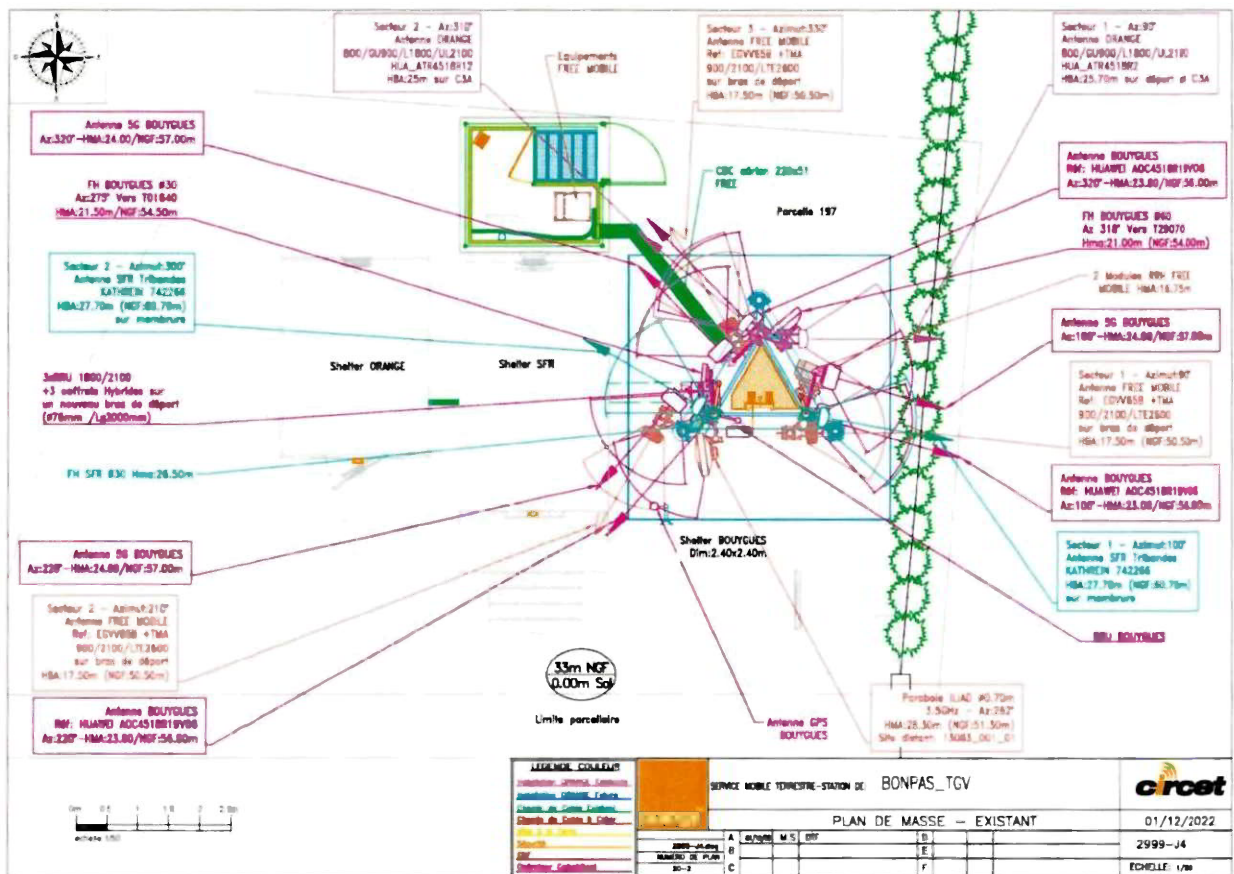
Secteur 2 - Az:310°
Antenne ORANGE
800/GU900/L1800/UL2100
HUA_ATR4518R12
HBA:25m sur C3A

Equipements
FREE MOBILE

Secteur 3 - Azimut:330°
Antenne FREE MOBILE
Réf. EDVV858 +TMA
900/2100/LTE2600
sur bras de déport
HBA:17.50m (NGF:50.50m)

Secteur 1 - Az:90°
Antenne ORANGE
800/GU900/L1800/UL2100
HUA_ATR4518R2
HBA:25.70m sur déport d C3A

Antenne 5G BOUYGUES
Az:320°-HMA:24.00/NGF:57.00m

FH BOUYGUES #30
Az:275° Vers T01840
HMA:21.50m/NGF:54.50m

CBC abriter 220x51
FREE

Parcelle 197

Antenne BOUYGUES
Réf: HUAWEI AOC4518R19V06
Az:320°-HMA:23.80/NGF:56.80m

FH BOUYGUES Ø60
Az 318° Vers T29070
Hma:21.00m (NGF:54.00m)

Secteur 2 - Azimut:300°
Antenne SFR Tribandes
KATHREIN 742266
HBA:27.70m (NGF:60.70m)
sur membrure

2 Modules RRH FREE
MOBILE HMA:16.75m

Antenne 5G BOUYGUES
Az:100°-HMA:24.00/NGF:57.00m

Shelter ORANGE

Shelter SFR

3xRRU 1800/2100
+3 coffrets Hybrides sur
un nouveau bras de déport
(Ø76mm /Lg2000mm)

Secteur 1 - Azimut:90°
Antenne FREE MOBILE
Réf. EDVV858 +TMA
900/2100/LTE2600
sur bras de déport
HBA:17.50m (NGF:50.50m)

FH SFR Ø30 Hma:26.50m

Antenne BOUYGUES
Réf: HUAWEI AOC4518R19V06
Az:100°-HMA:23.80/NGF:56.80m

Shelter BOUYGUES
Dim:2.40x2.40m

Secteur 1 - Azimut:100°
Antenne SFR Tribandes
KATHREIN 742266
HBA:27.70m (NGF:60.70m)
sur membrure

Antenne 5G BOUYGUES
Az:220°-HMA:24.00/NGF:57.00m

RRU BOUYGUES

Secteur 2 - Azimut:210°
Antenne FREE MOBILE
Réf. EDVV858 +TMA
900/2100/LTE2600
sur bras de déport
HBA:17.50m (NGF:50.50m)

33m NGF
0.00m Sol

Limite parcellaire

Parabole ILIAD Ø0.70m
3.5GHz - Az:262°
HMA:28.30m (NGF:51.30m)
Site distant: 13083_001_01

Antenne BOUYGUES
Réf: HUAWEI AOC4518R19V06
Az:220°-HMA:23.80/NGF:56.80m

Antenne GPS
BOUYGUES

LEGENDE COULEUR
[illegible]

SERVICE MOBILE TERRESTRE-STATION DE: BONPAS_TGV
circet
PLAN DE MASSE - EXISTANT
01/12/2022
2999-J4
ECHELLE: 1/50
A B C D E F
M.S. DTF
NUMERO DE PLAN
echelle 1/50